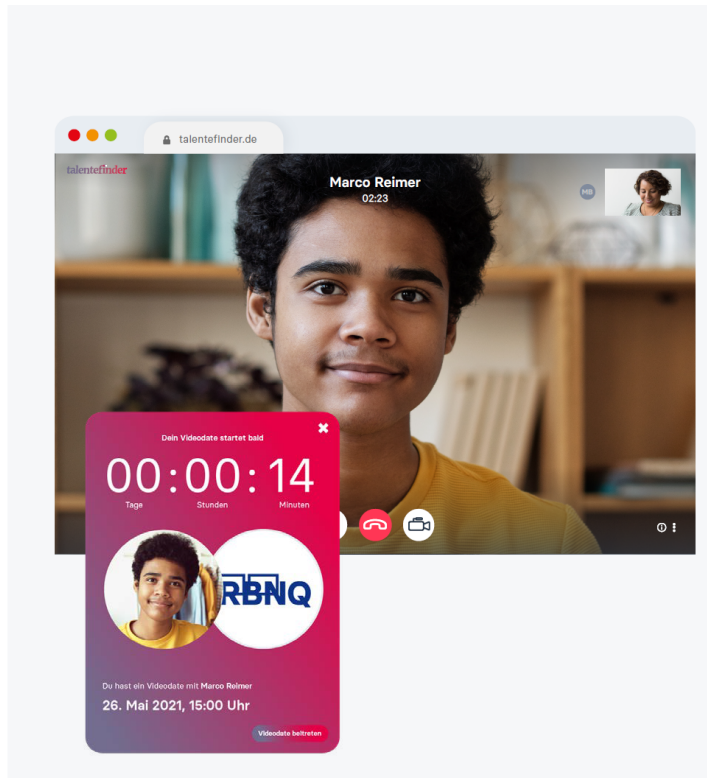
talentefinder.de

talentefinder

Marco Reimer
02:23

MB

Dein Videodate startet bald

00 : 00 : 14
Tage Stunden Minuten

RBNQ

Du hast ein Videodate mit Marco Reimer

26. Mai 2021, 15:00 Uhr

Videodate beitreten